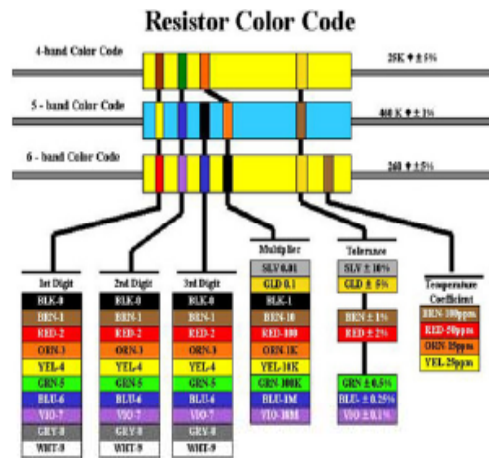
Resistor Color Code

4-band Color Code

25K ♦ ± 5%

5 - band Color Code

460 K ♦ ± 1%

6 - band Color Code

260 ♦ ± 5%

1st Digit
BLK-0
BRN-1
RED-2
ORN-3
YEL-4
GRN-5
BLU-6
VIO-7
GRY-8
WHT-9

2nd Digit
BLK-0
BRN-1
RED-2
ORN-3
YEL-4
GRN-5
BLU-6
VIO-7
GRY-8
WHT-9

3rd Digit
BLK-0
BRN-1
RED-2
ORN-3
YEL-4
GRN-5
BLU-6
VIO-7
GRY-8
WHT-9

Multiplier
SLV 0.01
GLD 0.1
BLK-1
BRN-10
RED-100
ORN-1K
YEL-10K
GRN-100K
BLU-1M
VIO-10M

Tolerance
SLV ± 10%
GLD ± 5%
BRN ± 1%
RED ± 2%
GRN ± 0.5%
BLU- ± 0.25%
VIO ± 0.1%

Temperature Coefficient
BRN-100ppm
RED-50ppm
ORN-15ppm
YEL-25ppm